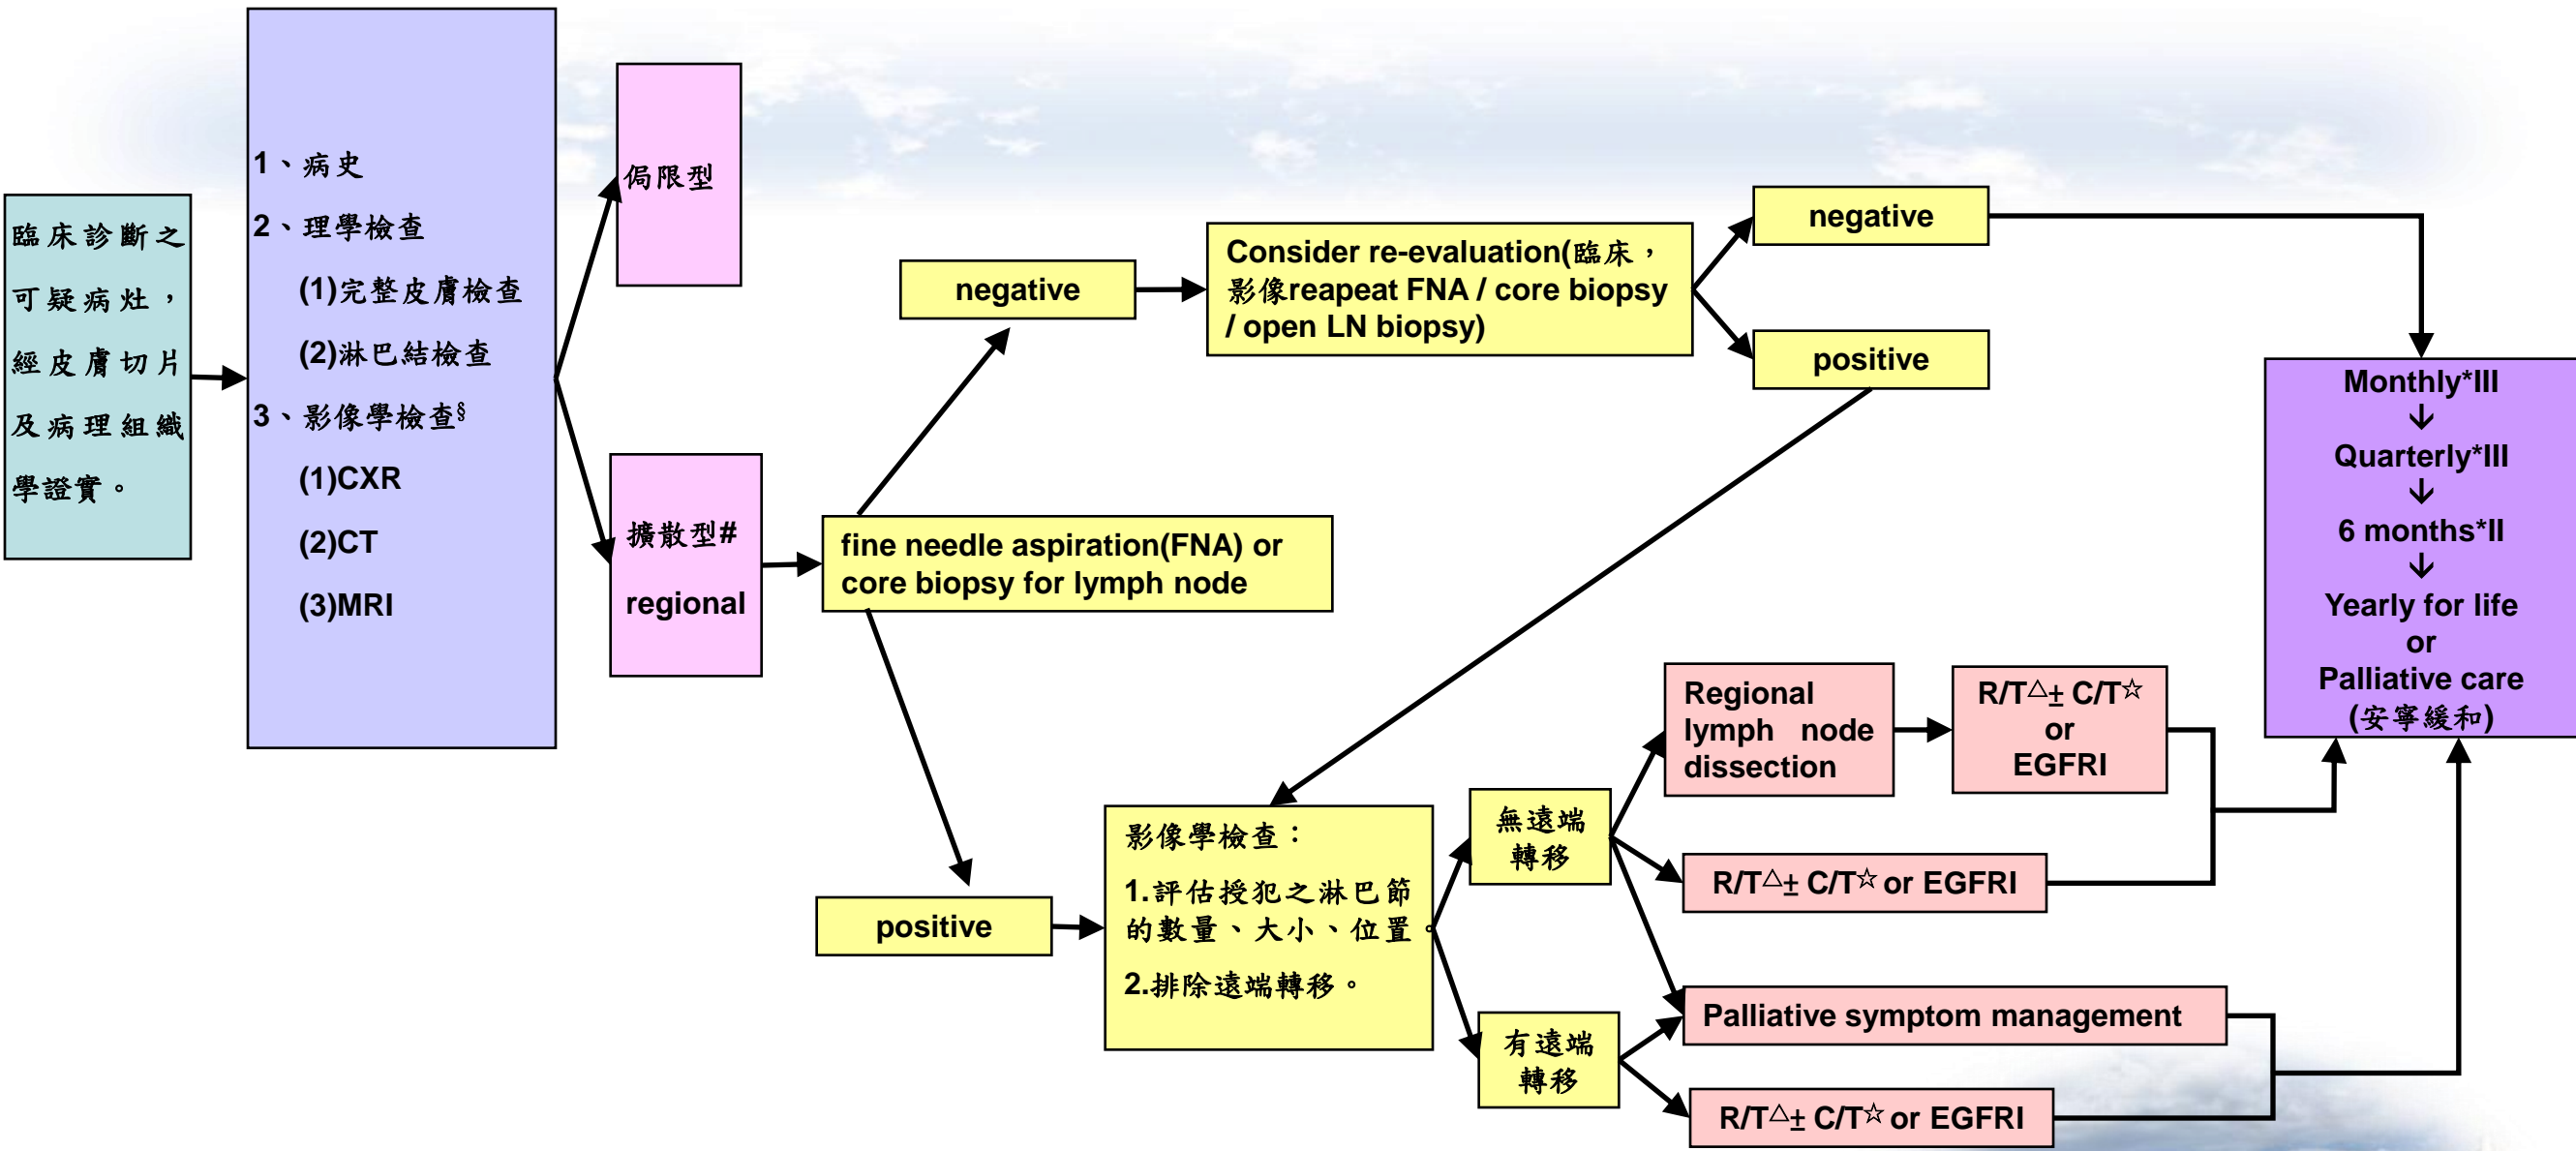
臨床診斷之可疑病灶，經皮膚切片及病理組織學證實。

1、病史
2、理學檢查
(1)完整皮膚檢查
(2)淋巴結檢查
3、影像學檢查§
(1)CXR
(2)CT
(3)MRI

侷限型

擴散型#
regional

fine needle aspiration(FNA) or core biopsy for lymph node

negative

Consider re-evaluation(臨床，影像reapeat FNA / core biopsy / open LN biopsy)

negative

positive

Monthly*III
↓
Quarterly*III
↓
6 months*II
↓
Yearly for life
or
Palliative care
(安寧緩和)

positive

影像學檢查：
1.評估授犯之淋巴節的數量、大小、位置。
2.排除遠端轉移。

無遠端轉移

有遠端轉移

Regional lymph node dissection

R/T△± C/T☆ or EGFRI

R/T△± C/T☆ or EGFRI

Palliative symptom management

R/T△± C/T☆ or EGFRI